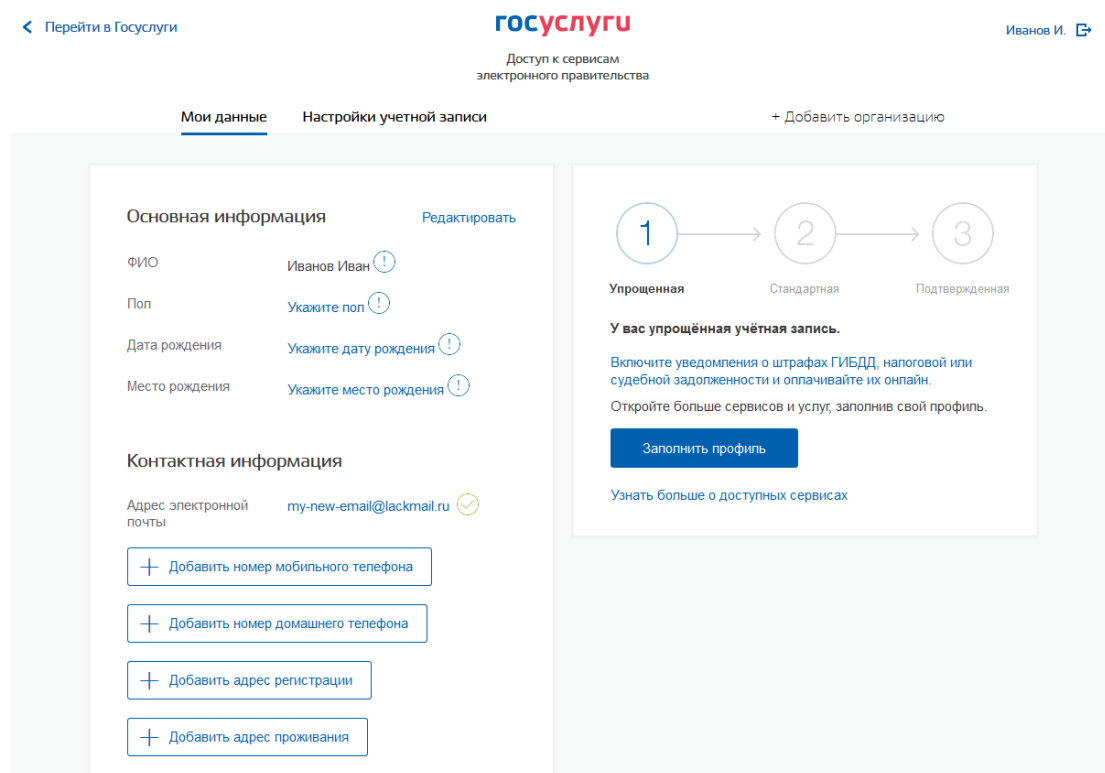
< Перейти в Госуслуги

госуслуги

Доступ к сервисам электронного правительства

Иванов И.

Мои данные    Настройки учетной записи    + Добавить организацию

Основная информация    Редактировать

ФИО    Иванов Иван !

Пол    Укажите пол !

Дата рождения    Укажите дату рождения !

Место рождения    Укажите место рождения !

Контактная информация

Адрес электронной почты    my-new-email@lackmail.ru

+ Добавить номер мобильного телефона

+ Добавить номер домашнего телефона

+ Добавить адрес регистрации

+ Добавить адрес проживания

1    2    3

Упрощенная    Стандартная    Подтвержденная

У вас упрощённая учётная запись.

Включите уведомления о штрафах ГИБДД, налоговой или судебной задолженности и оплачивайте их онлайн.

Откройте больше сервисов и услуг, заполнив свой профиль.

Заполнить профиль

Узнать больше о доступных сервисах